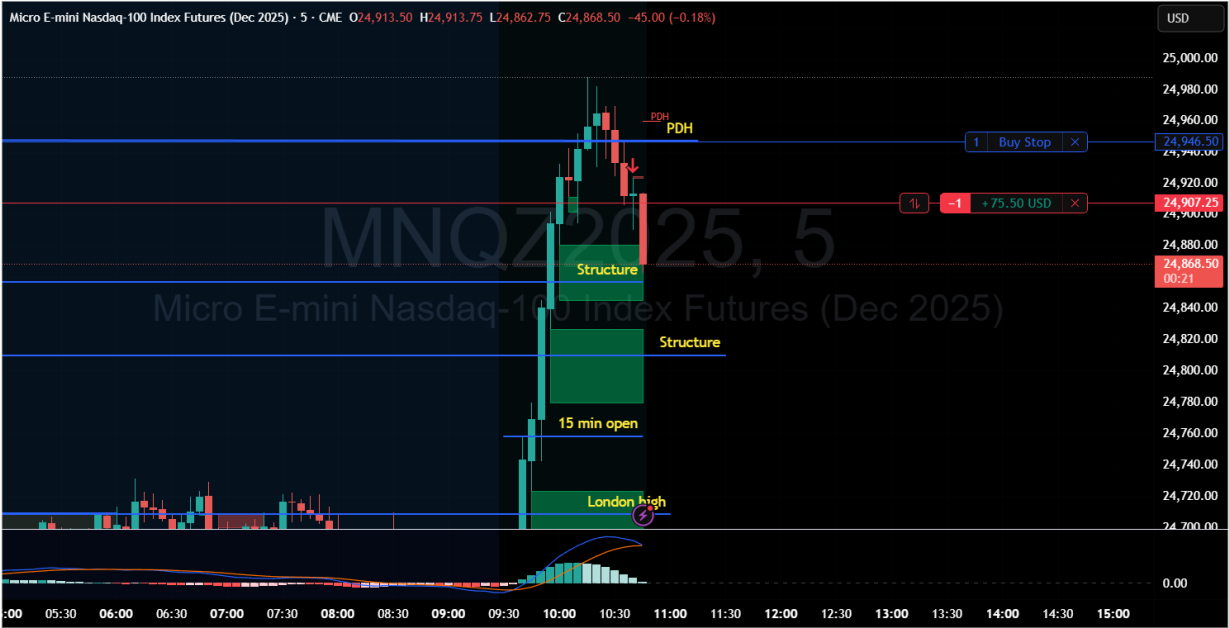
Micro E-mini Nasdaq-100 Index Futures (Dec 2025) · 5 · CME O24,913.50 H24,913.75 L24,862.75 C24,868.50 −45.00 (−0.18%)

USD

MNQZ2025, 5
Micro E-mini Nasdaq-100 Index Futures (Dec 2025)

PDH
PDH
1 Buy Stop ×
−1 +75.50 USD ×
Structure
Structure
15 min open
London high

25,000.00
24,980.00
24,960.00
24,946.50
24,940.00
24,920.00
24,907.25
24,900.00
24,880.00
24,868.50
00:21
24,840.00
24,820.00
24,800.00
24,780.00
24,760.00
24,740.00
24,720.00
24,700.00
0.00

:00 05:30 06:00 06:30 07:00 07:30 08:00 08:30 09:00 09:30 10:00 10:30 11:00 11:30 12:00 12:30 13:00 13:30 14:00 14:30 15:00